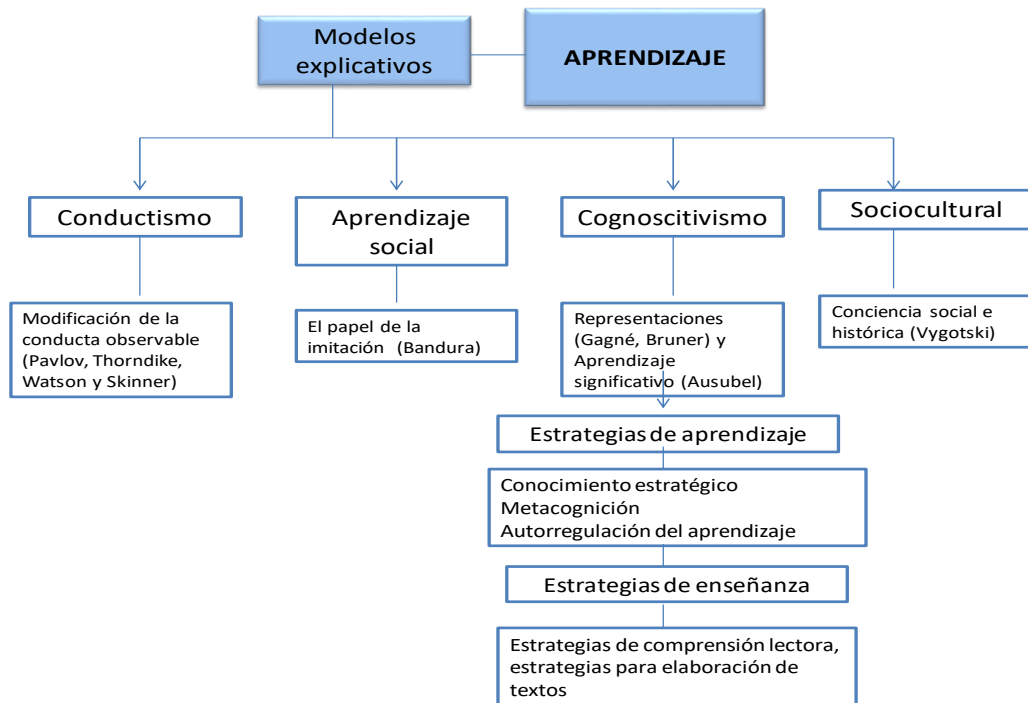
Modelos explicativos

APRENDIZAJE

Conductismo

Aprendizaje social

Cognoscitivismo

Sociocultural

Modificación de la conducta observable (Pavlov, Thorndike, Watson y Skinner)

El papel de la imitación (Bandura)

Representaciones (Gagné, Bruner) y Aprendizaje significativo (Ausubel)

Conciencia social e histórica (Vygotski)

Estrategias de aprendizaje

Conocimiento estratégico
Metacognición
Autorregulación del aprendizaje

Estrategias de enseñanza

Estrategias de comprensión lectora, estrategias para elaboración de textos